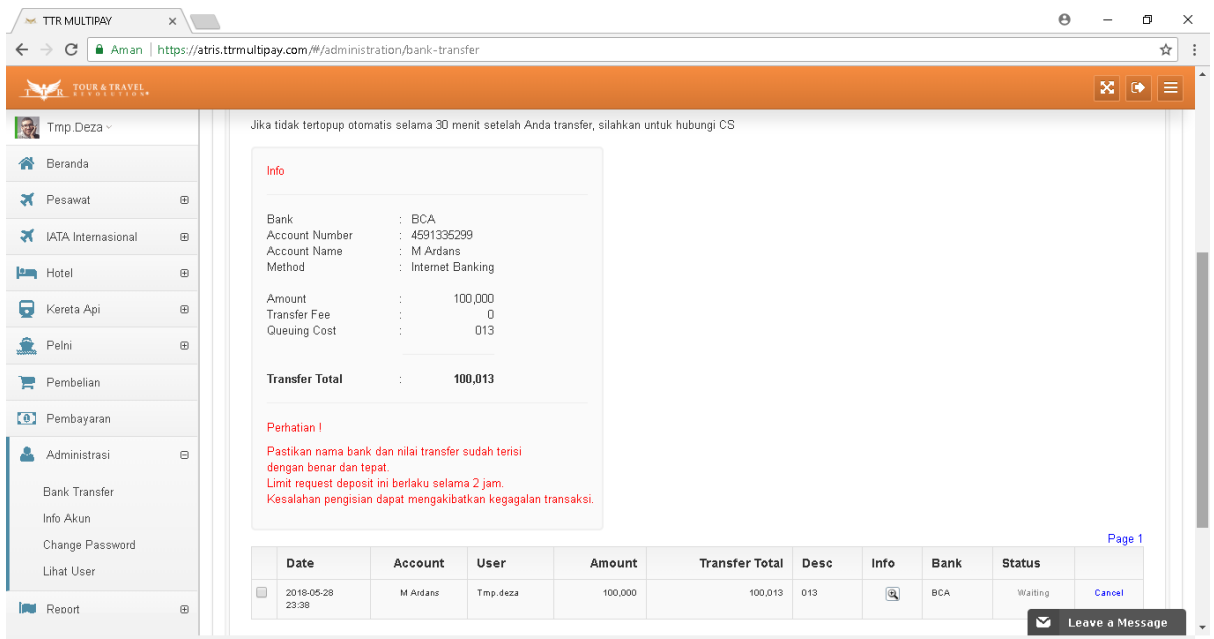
TTR MULTIPAY ×

Aman | https://atris.ttrmultipay.com/#/administration/bank-transfer

TOUR & TRAVEL REVOLUTION

Tmp.Deza

Beranda
Pesawat
IATA Internasional
Hotel
Kereta Api
Pelni
Pembelian
Pembayaran
Administrasi
Bank Transfer
Info Akun
Change Password
Lihat User
Report

Jika tidak tertopup otomatis selama 30 menit setelah Anda transfer, silahkan untuk hubungi CS

Info

Bank : BCA
Account Number : 4591335299
Account Name : M Ardans
Method : Internet Banking

Amount : 100,000
Transfer Fee : 0
Queuing Cost : 013

Transfer Total : 100,013

Perhatian !

Pastikan nama bank dan nilai transfer sudah terisi dengan benar dan tepat.
Limit request deposit ini berlaku selama 2 jam.
Kesalahan pengisian dapat mengakibatkan kegagalan transaksi.

Page 1

| | Date | Account | User | Amount | Transfer Total | Desc | Info | Bank | Status | |
|---|---|---|---|---|---|---|---|---|---|---|
| | 2018-05-28 23:38 | M Ardans | Tmp.deza | 100,000 | 100,013 | 013 | | BCA | Waiting | Cancel |

Leave a Message